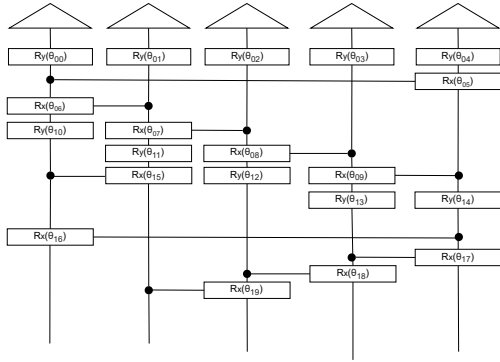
$Ry(\theta_{00})$ $Ry(\theta_{01})$ $Ry(\theta_{02})$ $Ry(\theta_{03})$ $Ry(\theta_{04})$

$Rx(\theta_{05})$

$Rx(\theta_{06})$

$Ry(\theta_{10})$ $Rx(\theta_{07})$

$Ry(\theta_{11})$ $Rx(\theta_{08})$

$Rx(\theta_{15})$ $Ry(\theta_{12})$ $Rx(\theta_{09})$

$Ry(\theta_{13})$ $Ry(\theta_{14})$

$Rx(\theta_{16})$

$Rx(\theta_{17})$

$Rx(\theta_{18})$

$Rx(\theta_{19})$